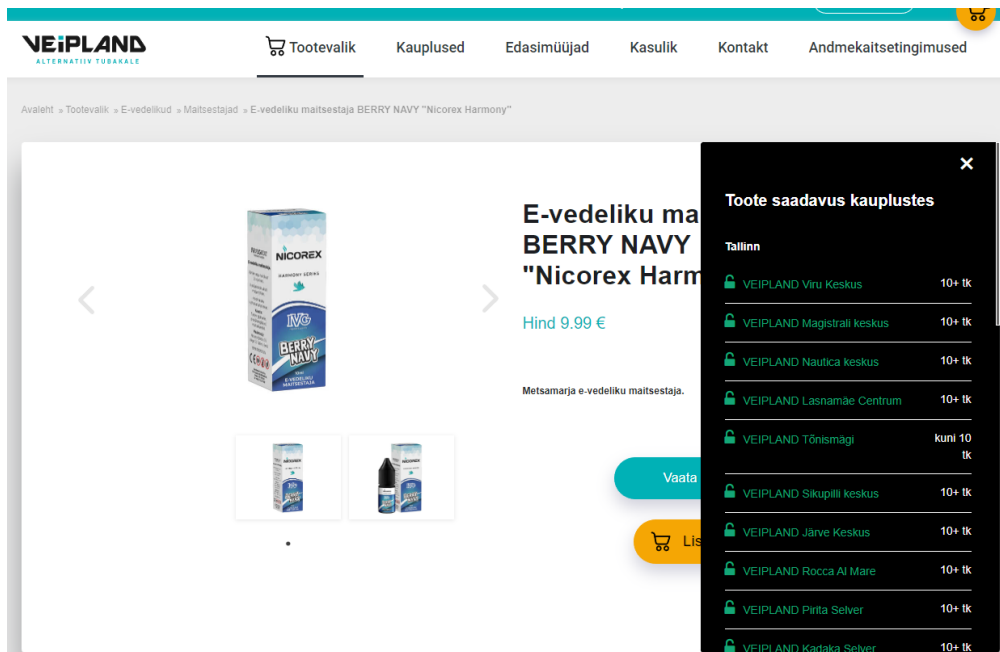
VEIPLAND
ALTERNATIIV TUBAKALE

Tootevalik Kauplused Edasimüüjad Kasulik Kontakt Andmekaitsetingimused

Avaleht » Tootevalik » E-vedelikud » Maitsestajad » E-vedeliku maitsestaja BERRY NAVY "Nicorex Harmony"

NICOREX
HARMONY SERIES
IVG
BERRY NAVY
E-VEDELIKU MAITSESTAJA

E-vedeliku ma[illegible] BERRY NAVY "Nicorex Harm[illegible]

Hind 9.99 €

Metsamarja e-vedeliku maitsestaja.

Vaata

Lis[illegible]

×
Toote saadavus kauplustes

Tallinn

| | |
|---|---|
| VEIPLAND Viru Keskus | 10+ tk |
| VEIPLAND Magistrali keskus | 10+ tk |
| VEIPLAND Nautica keskus | 10+ tk |
| VEIPLAND Lasnamäe Centrum | 10+ tk |
| VEIPLAND Tõnismägi | kuni 10 tk |
| VEIPLAND Sikupilli keskus | 10+ tk |
| VEIPLAND Järve Keskus | 10+ tk |
| VEIPLAND Rocca Al Mare | 10+ tk |
| VEIPLAND Pirita Selver | 10+ tk |
| VEIPLAND Kadaka Selver | 10+ tk |